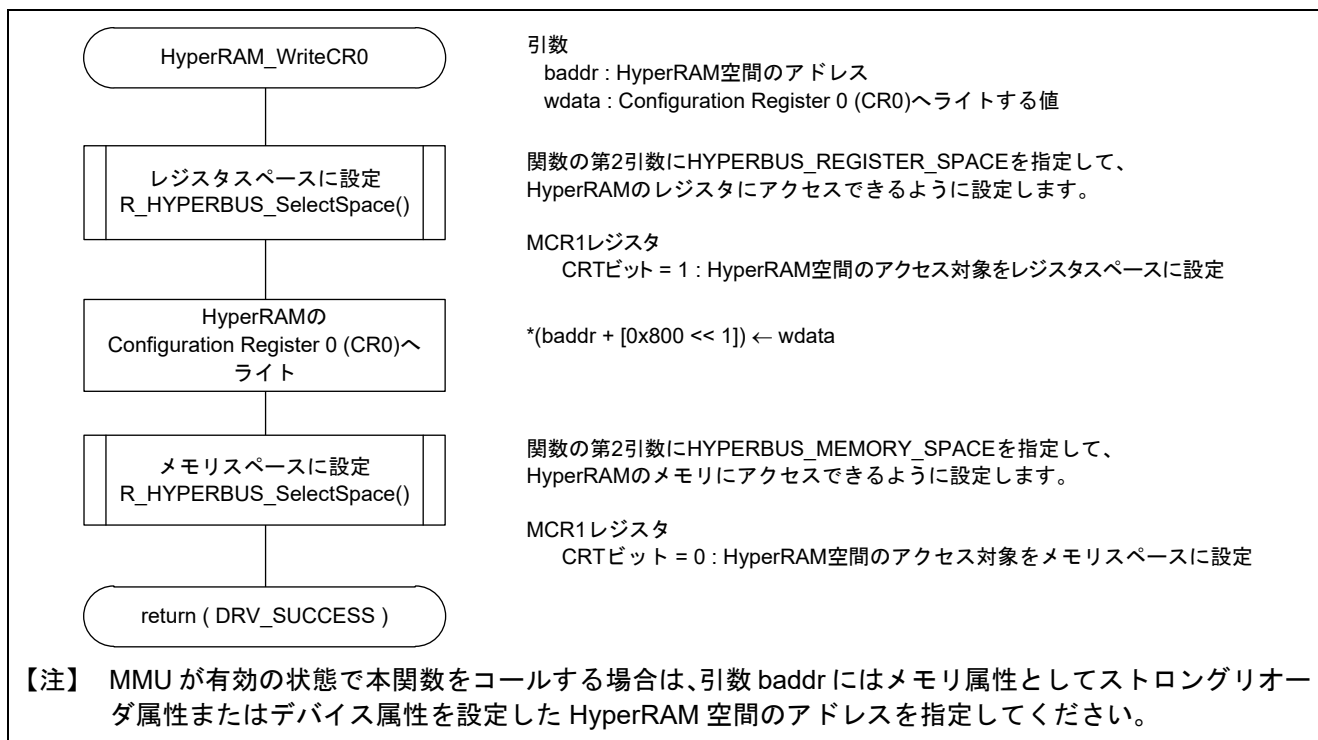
HyperRAM_WriteCR0

引数
baddr : HyperRAM空間のアドレス
wdata : Configuration Register 0 (CR0)へライトする値

レジスタスペースに設定
R_HYPERBUS_SelectSpace()

関数の第2引数にHYPERBUS_REGISTER_SPACEを指定して、HyperRAMのレジスタにアクセスできるように設定します。

MCR1レジスタ
CRTビット = 1 : HyperRAM空間のアクセス対象をレジスタスペースに設定

HyperRAMのConfiguration Register 0 (CR0)へライト

*(baddr + [0x800 << 1]) ← wdata

メモリスペースに設定
R_HYPERBUS_SelectSpace()

関数の第2引数にHYPERBUS_MEMORY_SPACEを指定して、HyperRAMのメモリにアクセスできるように設定します。

MCR1レジスタ
CRTビット = 0 : HyperRAM空間のアクセス対象をメモリスペースに設定

return ( DRV_SUCCESS )

【注】 MMU が有効の状態で本関数をコールする場合は、引数 baddr にはメモリ属性としてストロングリオーダ属性またはデバイス属性を設定した HyperRAM 空間のアドレスを指定してください。